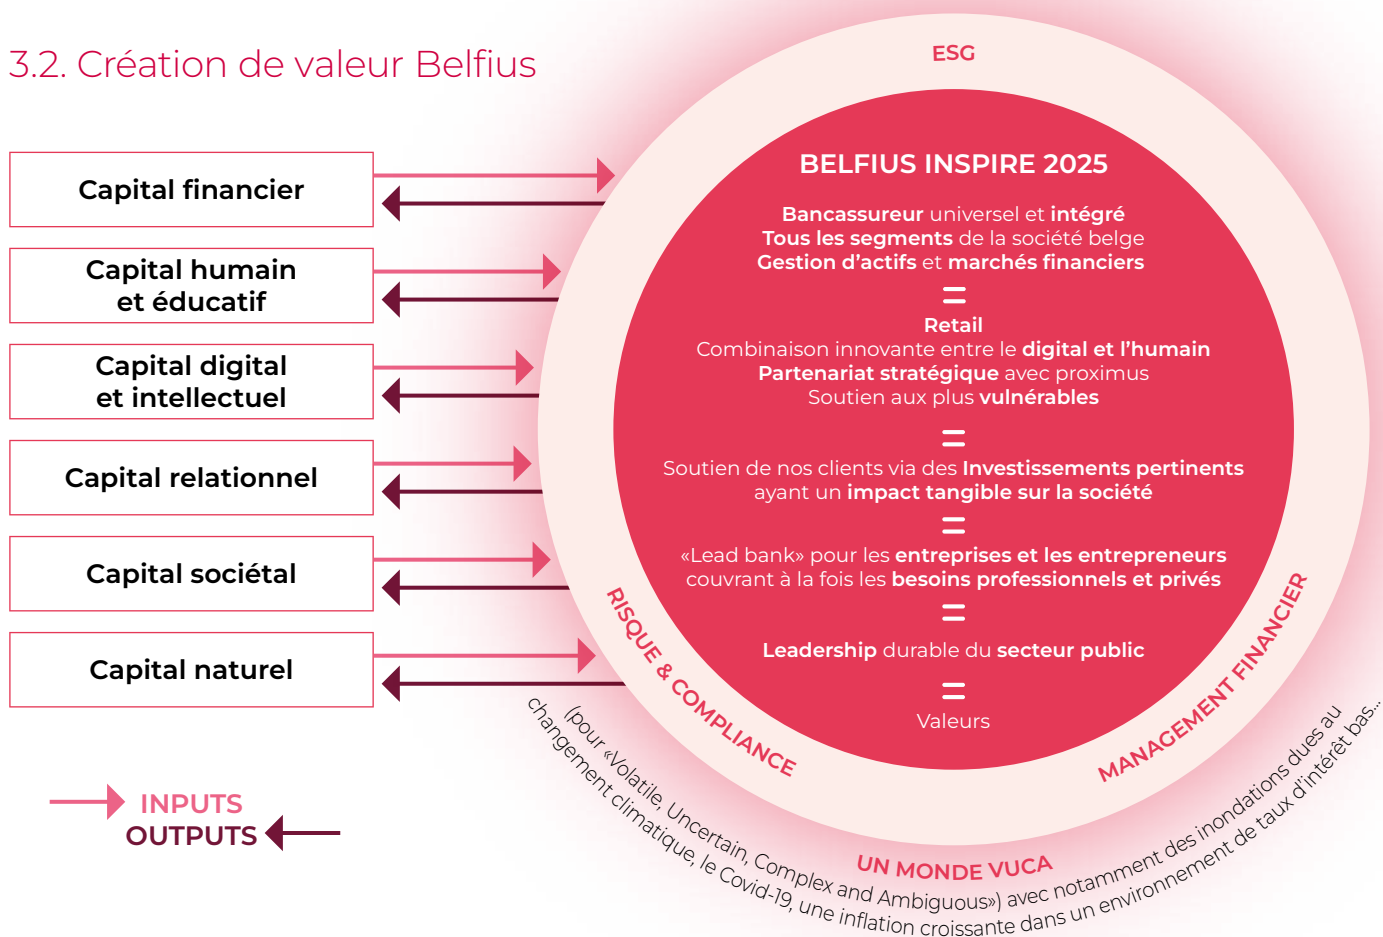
3.2. Création de valeur Belfius

ESG

Capital financier

Capital humain et éducatif

Capital digital et intellectuel

Capital relationnel

Capital sociétal

Capital naturel

BELFIUS INSPIRE 2025

Bancassureur universel et intégré
Tous les segments de la société belge
Gestion d'actifs et marchés financiers

=

Retail
Combinaison innovante entre le digital et l'humain
Partenariat stratégique avec proximus
Soutien aux plus vulnérables

=

Soutien de nos clients via des Investissements pertinents ayant un impact tangible sur la société

=

«Lead bank» pour les entreprises et les entrepreneurs couvrant à la fois les besoins professionnels et privés

=

Leadership durable du secteur public

=

Valeurs

RISQUE & COMPLIANCE

MANAGEMENT FINANCIER

UN MONDE VUCA

(pour «Volatile, Uncertain, Complex and Ambiguous») avec notamment des inondations dues au changement climatique, le Covid-19, une inflation croissante dans un environnement de taux d'intérêt bas...

INPUTS
OUTPUTS